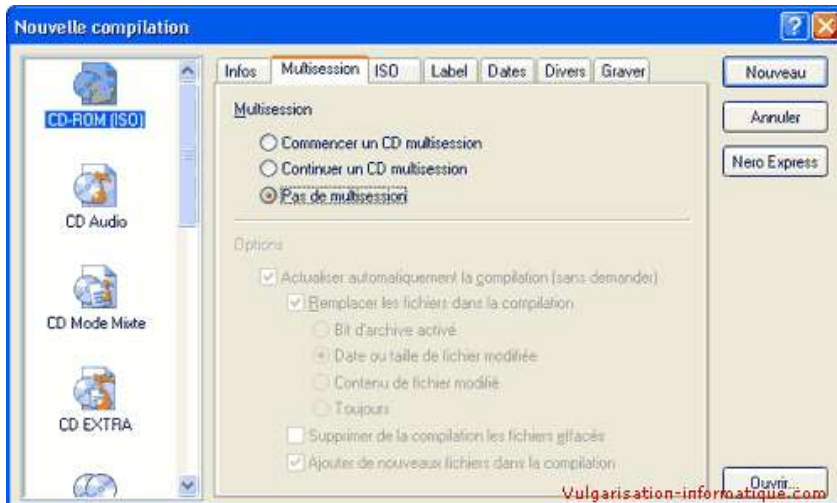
Nouvelle compilation

CD-ROM (ISO)

CD Audio

CD Mode Mixte

CD EXTRA

Infos | Multisession | ISO | Label | Dates | Divers | Graver

Multisession

Commencer un CD multisession

Continuer un CD multisession

Pas de multisession

Options

Actualiser automatiquement la compilation (sans demander)

Remplacer les fichiers dans la compilation

Bit d'archive activé

Date ou taille de fichier modifiée

Contenu de fichier modifié

Toujours

Supprimer de la compilation les fichiers effacés

Ajouter de nouveaux fichiers dans la compilation

Nouveau

Annuler

Nero Express

Ouvrir...

Vulgarisation-informatique.com